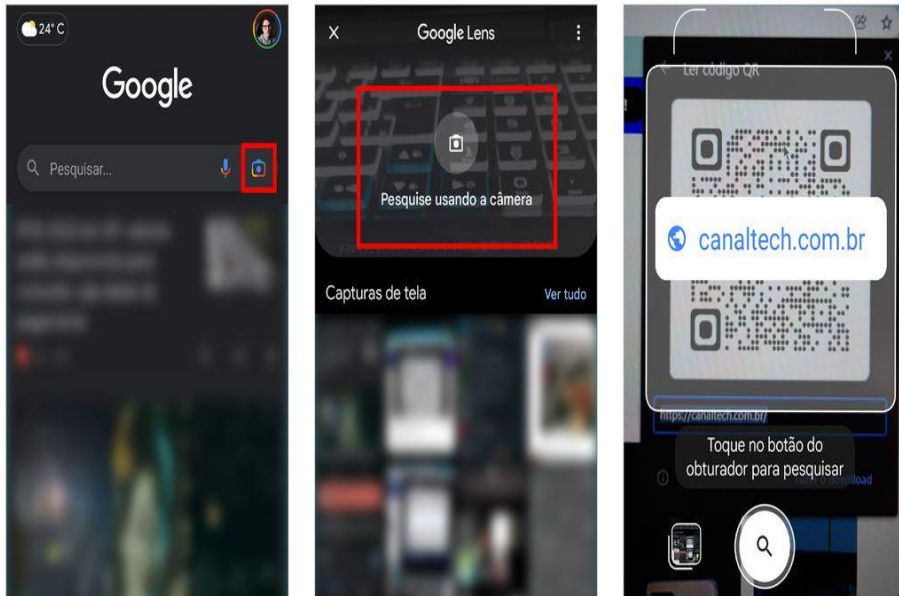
24° C

Google

Pesquisar...

Google Lens

Pesquise usando a câmera

Capturas de tela

Ver tudo

Ler código QR

canaltech.com.br

https://canaltech.com.br/

Toque no botão do obturador para pesquisar

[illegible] download